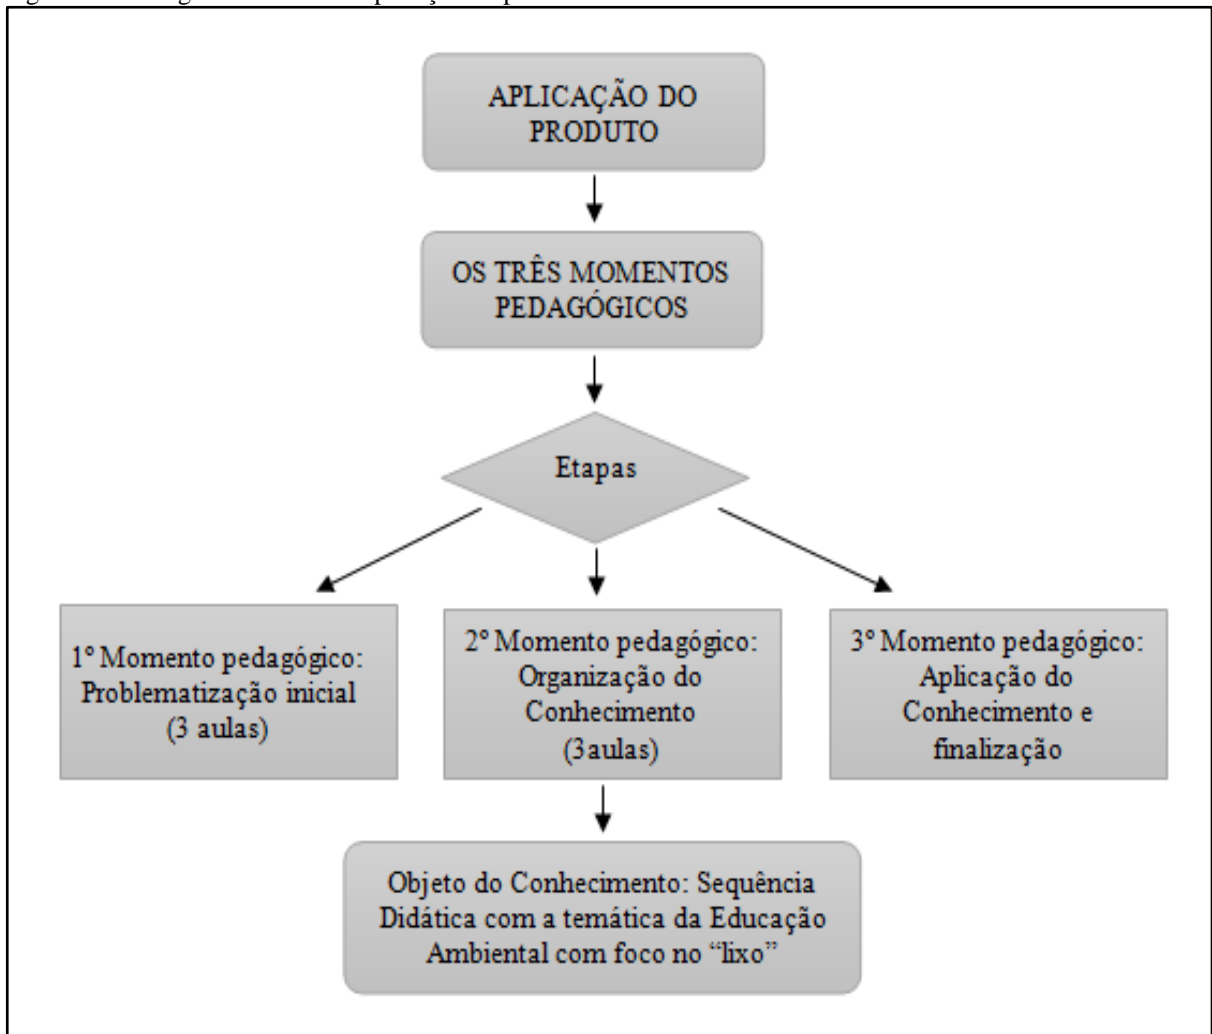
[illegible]

APLICAÇÃO DO PRODUTO

OS TRÊS MOMENTOS PEDAGÓGICOS

Etapas

1º Momento pedagógico: Problematização inicial (3 aulas)

2º Momento pedagógico: Organização do Conhecimento (3aulas)

3º Momento pedagógico: Aplicação do Conhecimento e finalização

Objeto do Conhecimento: Sequência Didática com a temática da Educação Ambiental com foco no "lixo"